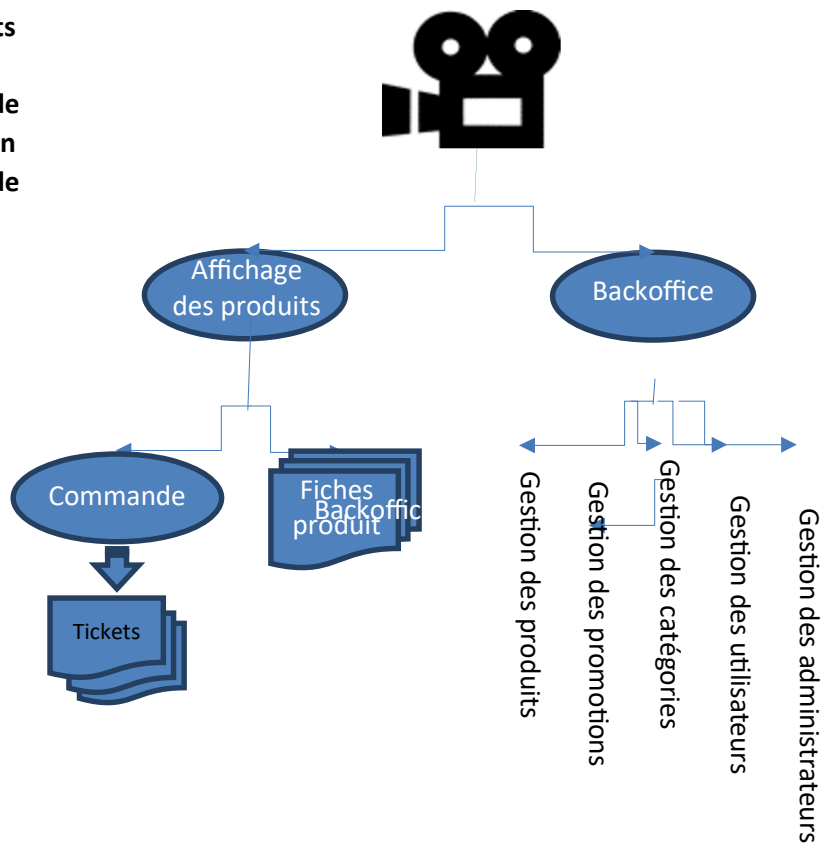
ts

le
n
le

Affichage des produits

Backoffice

Commande

Fiches produit

Backoffic

Tickets

Gestion des produits

Gestion des promotions

Gestion des catégories

Gestion des utilisateurs

Gestion des administrateurs